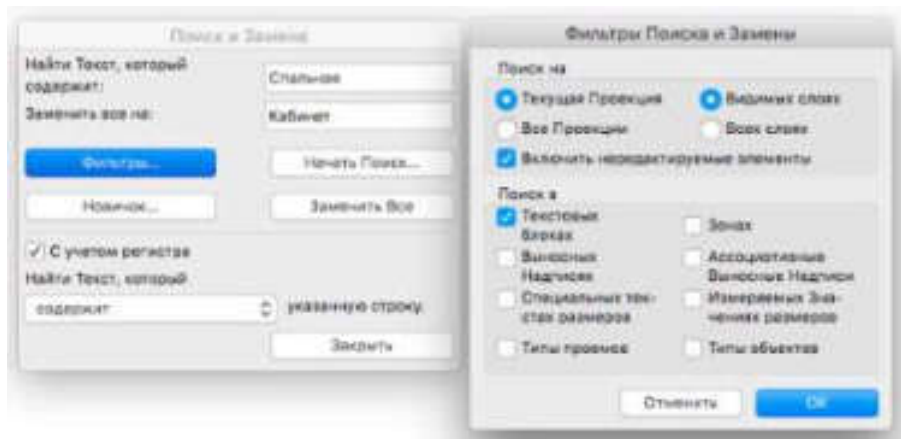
Поиск и Замена

Найти Текст, который содержит:
Спальное

Заменить все на:
Кабинет

Фильтры...
Начать Поиск...

Новичок...
Заменить Все

С учетом регистра

Найти Текст, который
содержит
указанную строку.

Закрыть

Фильтры Поиска и Замены

Поиск на
Текущая Проекция
Видимых слоях
Все Проекции
Всех слоях
Включить нередактируемые элементы

Поиск в
Текстовых блоках
Зонах
Выносных Надписях
Ассоциативные Выносные Надписи
Специальных текстах размеров
Измеряемых Значениях размеров
Типы проемов
Типы объектов

Отменить
OK